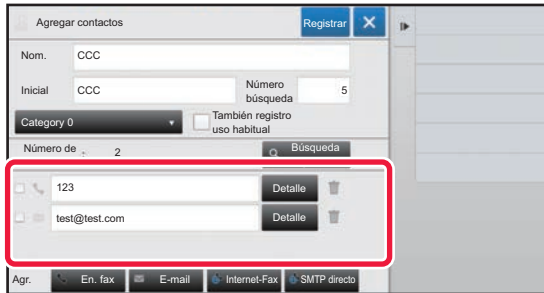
Agregar contactos
Registrar
Nom. CCC
Inicial CCC
Número búsqueda 5
Category 0
También registro uso habitual
Número de 2
Búsqueda
123 Detalle
test@test.com Detalle
Agr.
En. fax
E-mail
Internet-Fax
SMTP directo